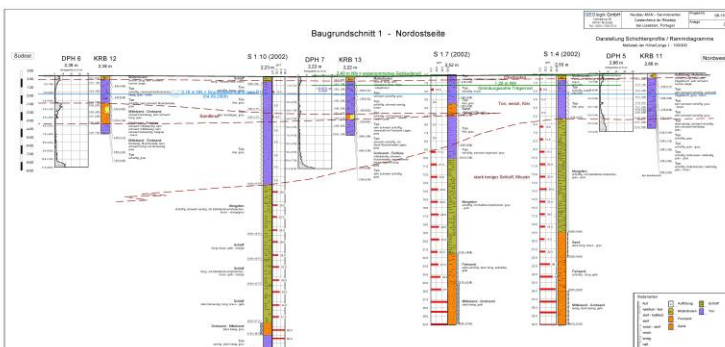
Baugrundschnitt 1 - Nordostseite

Darstellung Schichtenprofile / Rammdiagramme

Südost

Nordwest

DPH 6

KRB 12

S 1.10 (2002)

DPH 7

KRB 13

S 1.7 (2002)

S 1.4 (2002)

DPH 5

KRB 11

Grundwasserspiegel

Ton, weich, Kies

Sandstein

stark toniger Schluff, Mergel

Mergel

Schluff

Ton

Sand

Feinsand

Mittelsand - Grobsand

Auffüllung

Legende

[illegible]